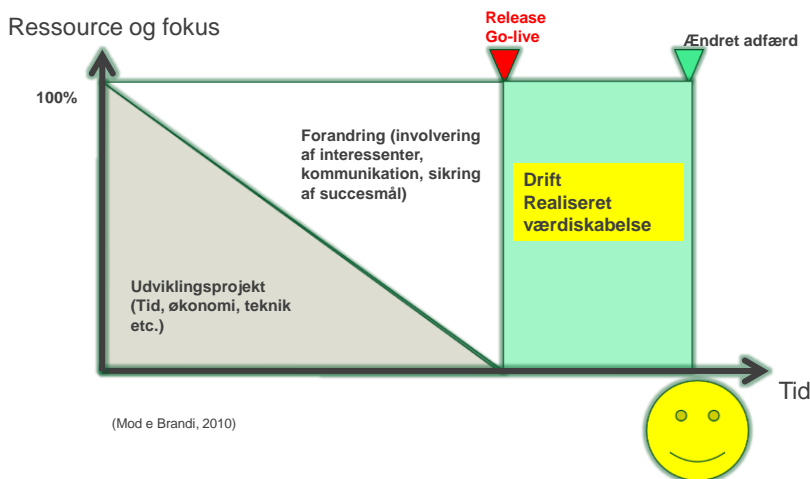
Ressource og fokus

Release
Go-live

Ændret adfærd

100%

Forandring (involvering af interessenter, kommunikation, sikring af succesmål)

Drift
Realiseret værdiskabelse

Udviklingsprojekt (Tid, økonomi, teknik etc.)

Tid

(Mod e Brandi, 2010)